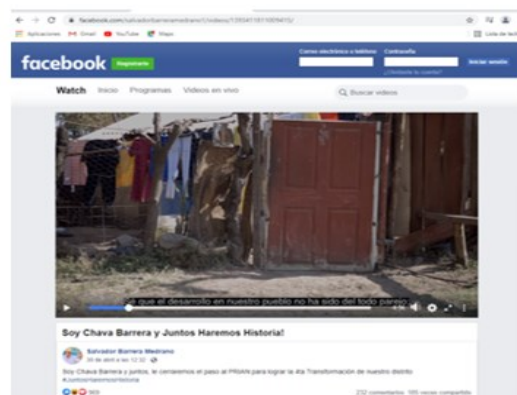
facebook.com/salvadorbarreramedrano/videos/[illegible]

Aplicaciones Gmail YouTube Maps

Lista de lectura

facebook Registrarte

Correo electrónico o teléfono Contraseña

¿Olvidaste tu cuenta?

Iniciar sesión

Watch Inicio Programas Videos en vivo

Buscar videos

Sé que el desarrollo en nuestro pueblo no ha sido del todo parejo

Soy Chava Barrera y Juntos Haremos Historia!

Salvador Barrera Medrano
20 de abril a las 12:32

Soy Chava Barrera y juntos, le cerraremos el paso al PRIAN para lograr la 4ta Transformación de nuestro distrito #JuntosHaremosHistoria

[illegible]

232 comentarios 185 veces compartido